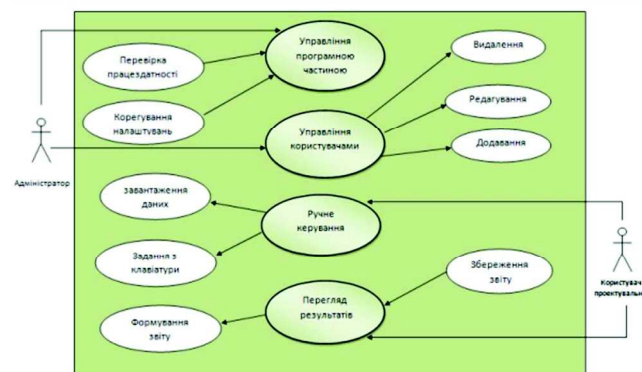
Перевірка працездатності

Управління програмною частиною

Видалення

Корегування налаштувань

Редагування

Управління користувачами

Додавання

Адміністратор

завантаження даних

Ручне керування

Задання з клавіатури

Збереження звіту

Користувач проектувальн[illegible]

Перегляд результатів

Формування звіту